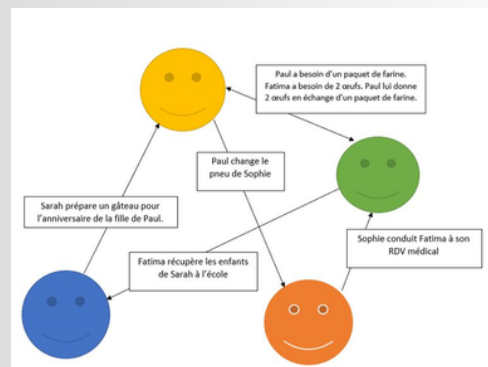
Paul a besoin d'un paquet de farine. Fatima a besoin de 2 œufs. Paul lui donne 2 œufs en échange d'un paquet de farine.

Paul change le pneu de Sophie

Sarah prépare un gâteau pour l'anniversaire de la fille de Paul.

Sophie conduit Fatima à son RDV médical

Fatima récupère les enfants de Sarah à l'école